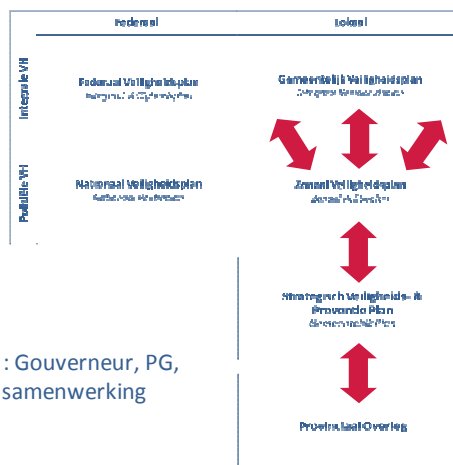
Federaal

Lokaal

Integrale VH

Federaal Veiligheidsplan
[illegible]

Gemeentelijk Veiligheidsplan
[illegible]

Politiele VH

Nationaal Veiligheidsplan
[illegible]

Zonaal Veiligheidsplan
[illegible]

Strategisch Veiligheids- & Preventie Plan
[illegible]

: Gouverneur, PG, samenwerking

Provinciaal Overleg